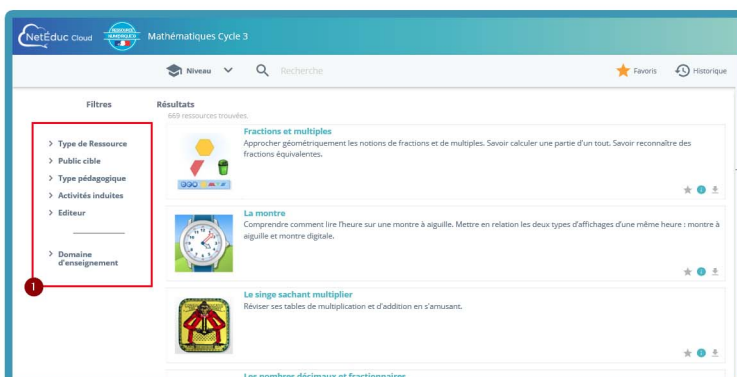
NetÉduc Cloud
Mathématiques Cycle 3

Niveau
Recherche
Favoris
Historique

Filtres

> Type de Ressource
> Public cible
> Type pédagogique
> Activités induites
> Editeur

> Domaine d'enseignement

1

Résultats
669 ressources trouvées.

Fractions et multiples
Approcher géométriquement les notions de fractions et de multiples. Savoir calculer une partie d'un tout. Savoir reconnaître des fractions équivalentes.

La montre
Comprendre comment lire l'heure sur une montre à aiguille. Mettre en relation les deux types d'affichages d'une même heure : montre à aiguille et montre digitale.

Le singe sachant multiplier
Réviser ses tables de multiplication et d'addition en s'amusant.

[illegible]